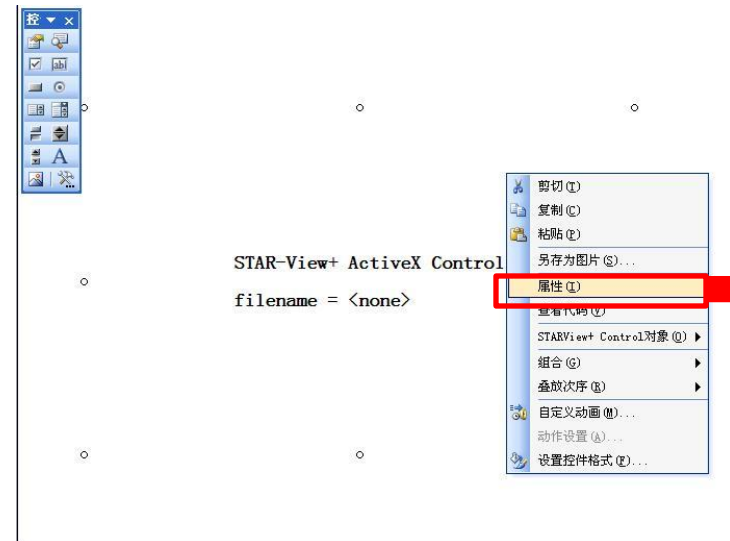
控
abl
A

STAR-View+ ActiveX Control
filename = <none>

剪切(T)
复制(C)
粘贴(P)
另存为图片(S)...
属性(I)
查看代码(V)
STARView+ Control对象(O)
组合(G)
叠放次序(R)
自定义动画(M)...
动作设置(A)...
设置控件格式(F)...